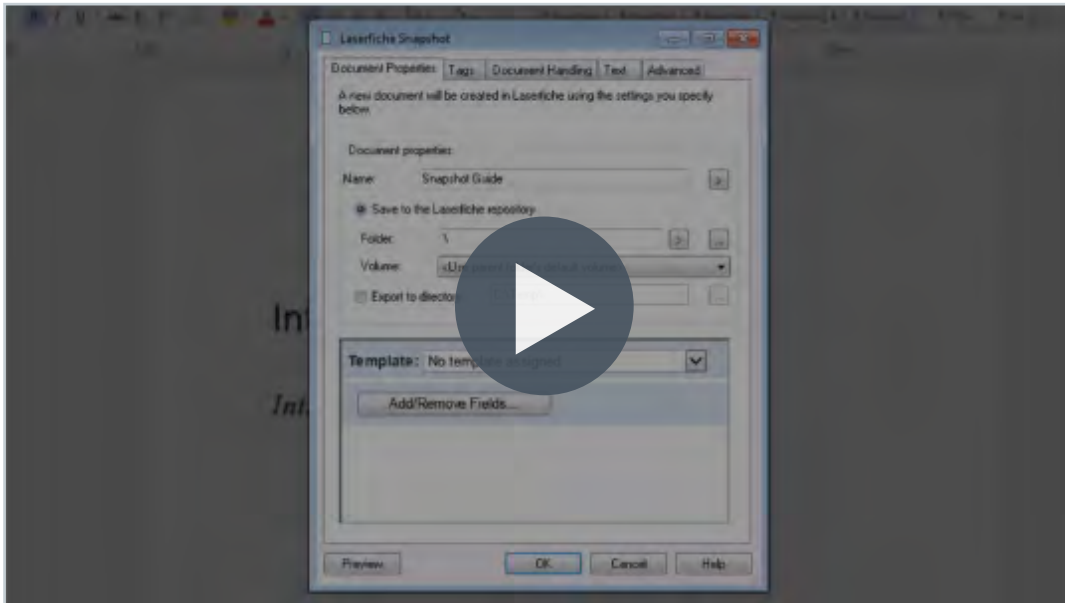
Laserfiche Snapshot

Document Properties | Tags | Document Handling | Text | Advanced

A new document will be created in Laserfiche using the settings you specify below.

Document properties

Name: Snapshot Guide

Save to the Laserfiche repository

Folder: \

Volume: <U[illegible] default volume>

Export to directo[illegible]

In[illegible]

Template: No templat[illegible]

Add/Remove Fields...

Int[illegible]

Preview | OK | Cancel | Help